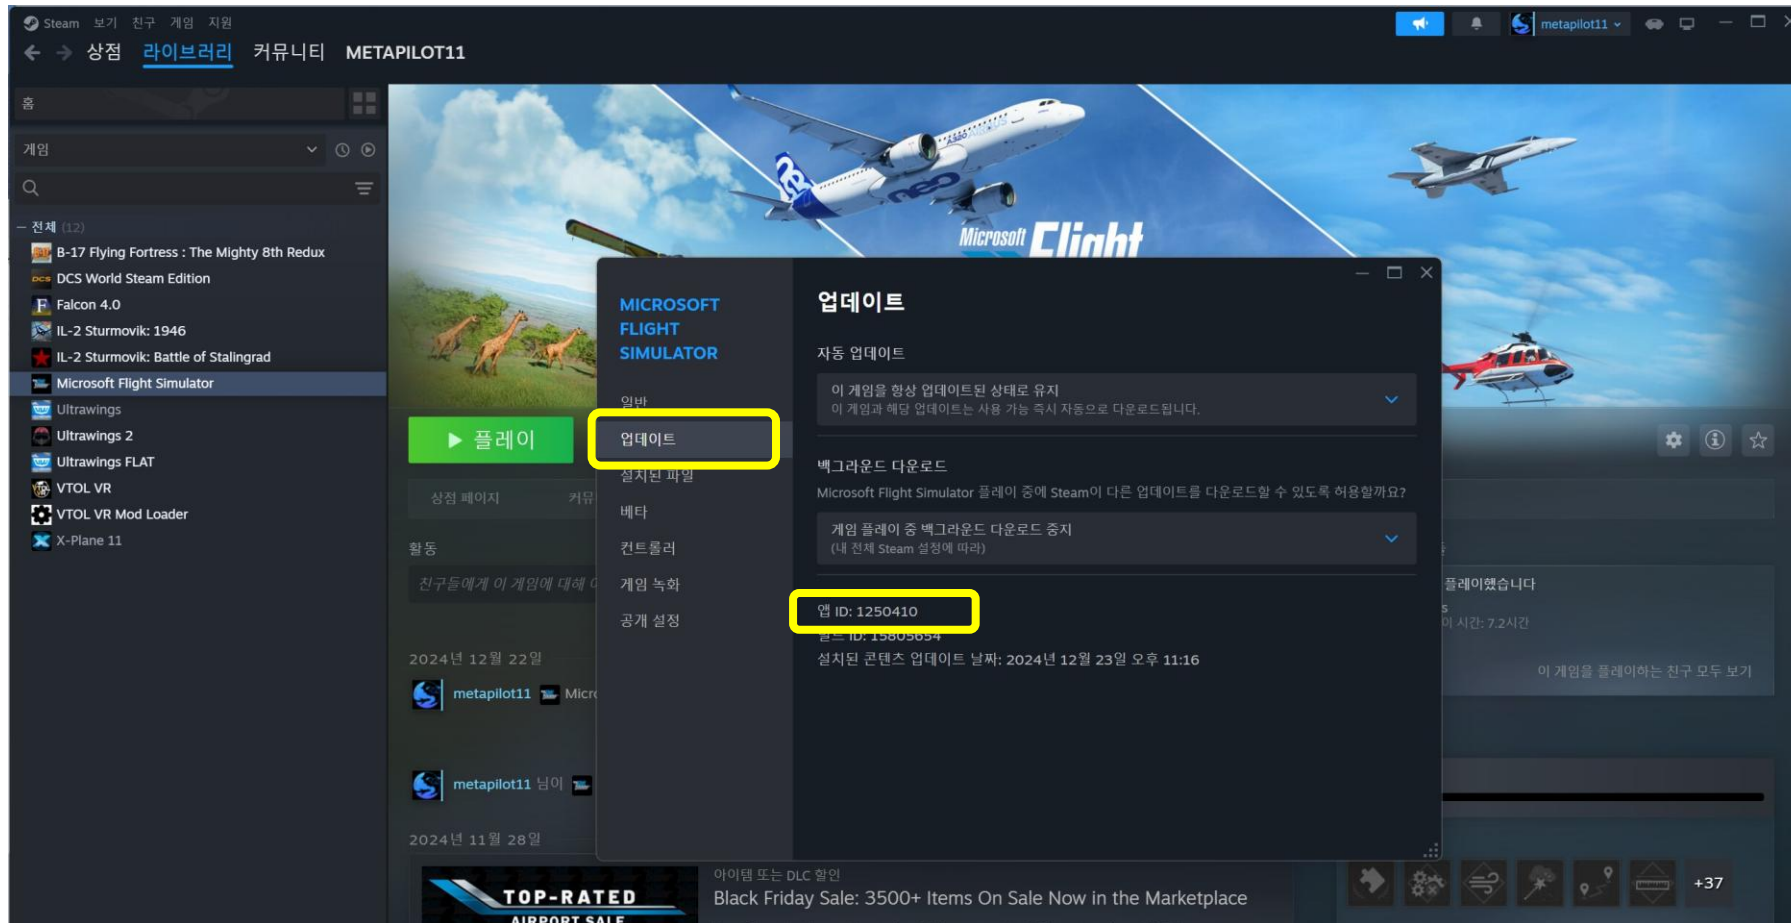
Steam 보기 친구 게임 지원

metapilot11

상점 라이브러리 커뮤니티 METAPILOT11

홈

게임

전체 (12)
B-17 Flying Fortress : The Mighty 8th Redux
DCS World Steam Edition
Falcon 4.0
IL-2 Sturmovik: 1946
IL-2 Sturmovik: Battle of Stalingrad
Microsoft Flight Simulator
Ultrawings
Ultrawings 2
Ultrawings FLAT
VTOL VR
VTOL VR Mod Loader
X-Plane 11

Microsoft Flight

플레이

상점 페이지 커뮤

활동

친구들에게 이 게임에 대해

2024년 12월 22일

metapilot11 Micro

metapilot11 님이

2024년 11월 28일

TOP-RATED
AIRPORT SALE

아이템 또는 DLC 할인
Black Friday Sale: 3500+ Items On Sale Now in the Marketplace

MICROSOFT FLIGHT SIMULATOR

일반
업데이트
설치된 파일
베타
컨트롤러
게임 녹화
공개 설정

업데이트

자동 업데이트

이 게임을 항상 업데이트된 상태로 유지
이 게임과 해당 업데이트는 사용 가능 즉시 자동으로 다운로드됩니다.

백그라운드 다운로드
Microsoft Flight Simulator 플레이 중에 Steam이 다른 업데이트를 다운로드할 수 있도록 허용할까요?

게임 플레이 중 백그라운드 다운로드 중지
(내 전체 Steam 설정에 따라)

앱 ID: 1250410
빌드 ID: 15805654
설치된 콘텐츠 업데이트 날짜: 2024년 12월 23일 오후 11:16

플레이했습니다
이 시간: 7.2시간

이 게임을 플레이하는 친구 모두 보기

+37